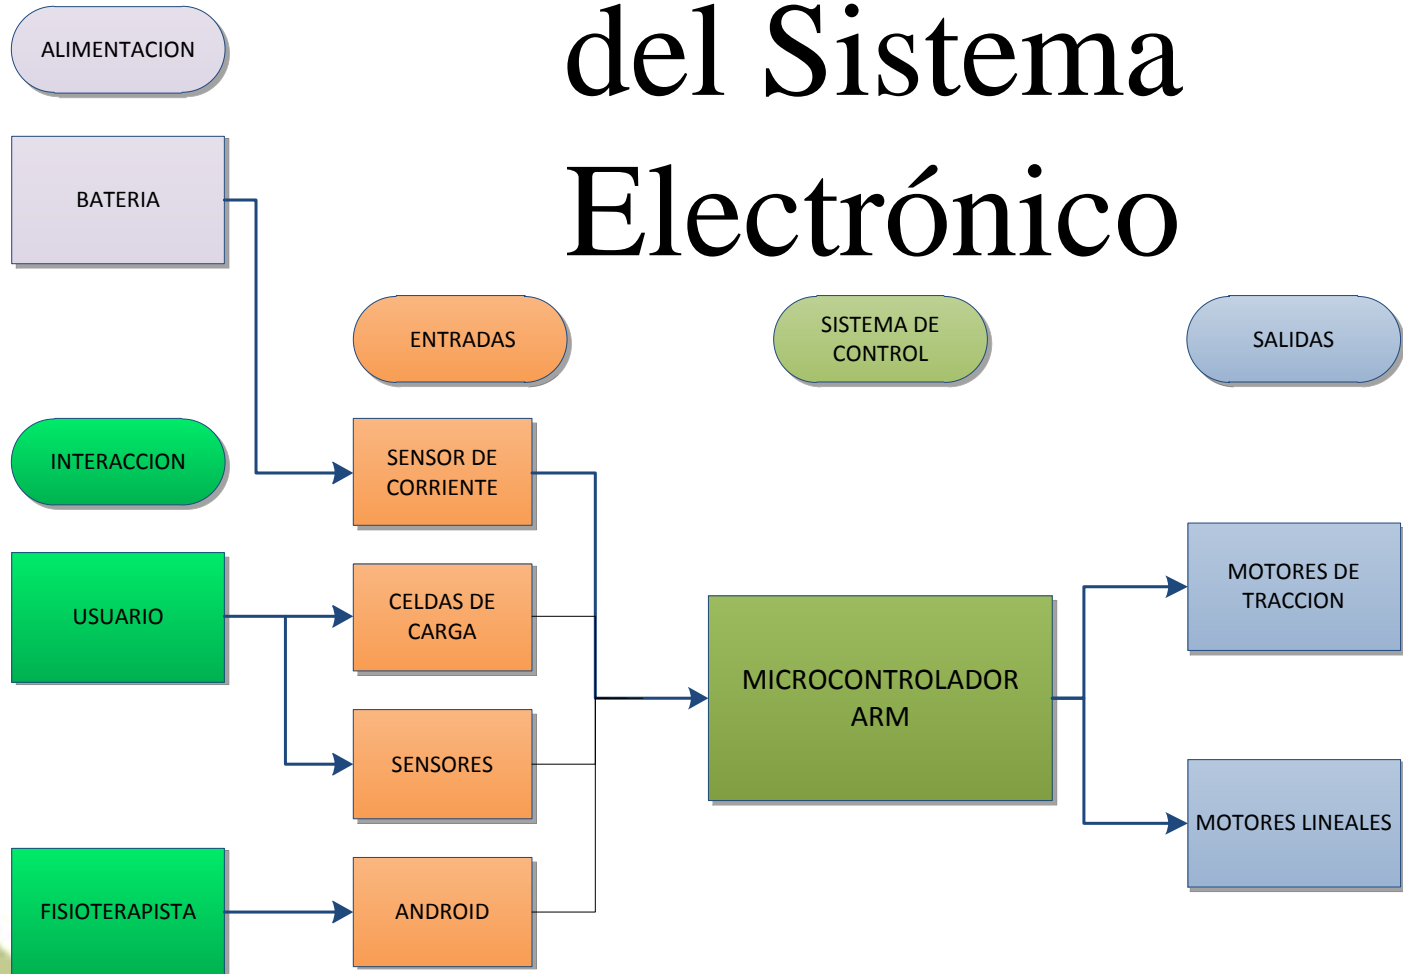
del Sistema Electrónico

ALIMENTACION

BATERIA

ENTRADAS

SISTEMA DE CONTROL

SALIDAS

INTERACCION

SENSOR DE CORRIENTE

USUARIO

CELDAS DE CARGA

MICROCONTROLADOR ARM

MOTORES DE TRACCION

SENSORES

MOTORES LINEALES

FISIOTERAPISTA

ANDROID